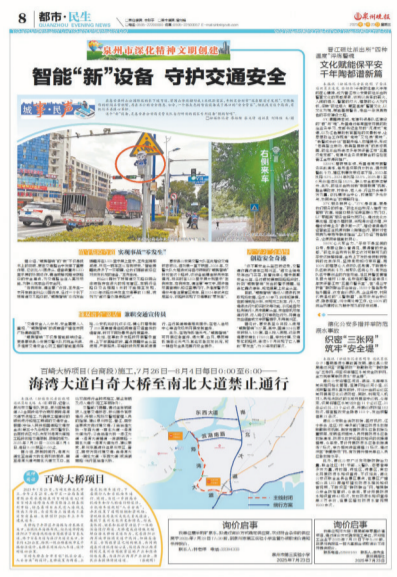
8 都市·民生

泉州晚报

泉州市深化精神文明创建

智能"新"设备 守护交通安全

右侧来车

实现串流"零发生"

创造安全环境

新增交通宣传员

晋江部分路段…

文化赋能保平安 千年陶都谱新篇

织密"三张网" 筑牢"安全屏障"

百崎大桥项目（台商段）施工，7月26日—8月4日每日0:00至6:00——

海湾大道白奇大桥至南北大道禁止通行

百崎大桥项目

东西大道

海湾大道

南北大道

询价启事

询价启事